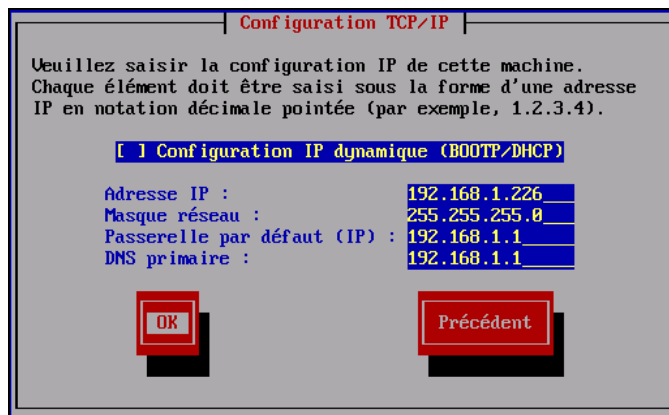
Configuration TCP/IP

Veuillez saisir la configuration IP de cette machine. Chaque élément doit être saisi sous la forme d'une adresse IP en notation décimale pointée (par exemple, 1.2.3.4).

[ ] Configuration IP dynamique (BOOTP/DHCP)

Adresse IP : 192.168.1.226
Masque réseau : 255.255.255.0
Passerelle par défaut (IP) : 192.168.1.1
DNS primaire : 192.168.1.1

OK

Précédent